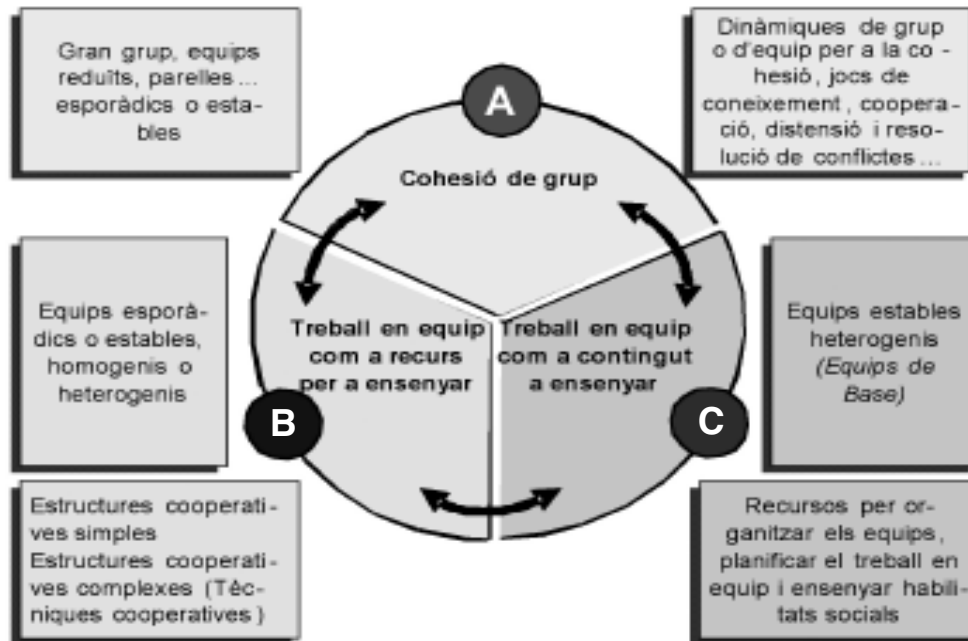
Gran grup, equips reduïts, parelles... esporàdics o estables

A

Cohesió de grup

Dinàmiques de grup o d'equip per a la cohesió, jocs de coneixement, cooperació, distensió i resolució de conflictes...

Equips esporàdics o estables, homogenis o heterogenis

Treball en equip com a recurs per a ensenyar

Treball en equip com a contingut a ensenyar

Equips estables heterogenis (Equips de Base)

B

C

Estructures cooperatives simples
Estructures cooperatives complexes (Tècniques cooperatives)

Recursos per organitzar els equips, planificar el treball en equip i ensenyar habilitats socials